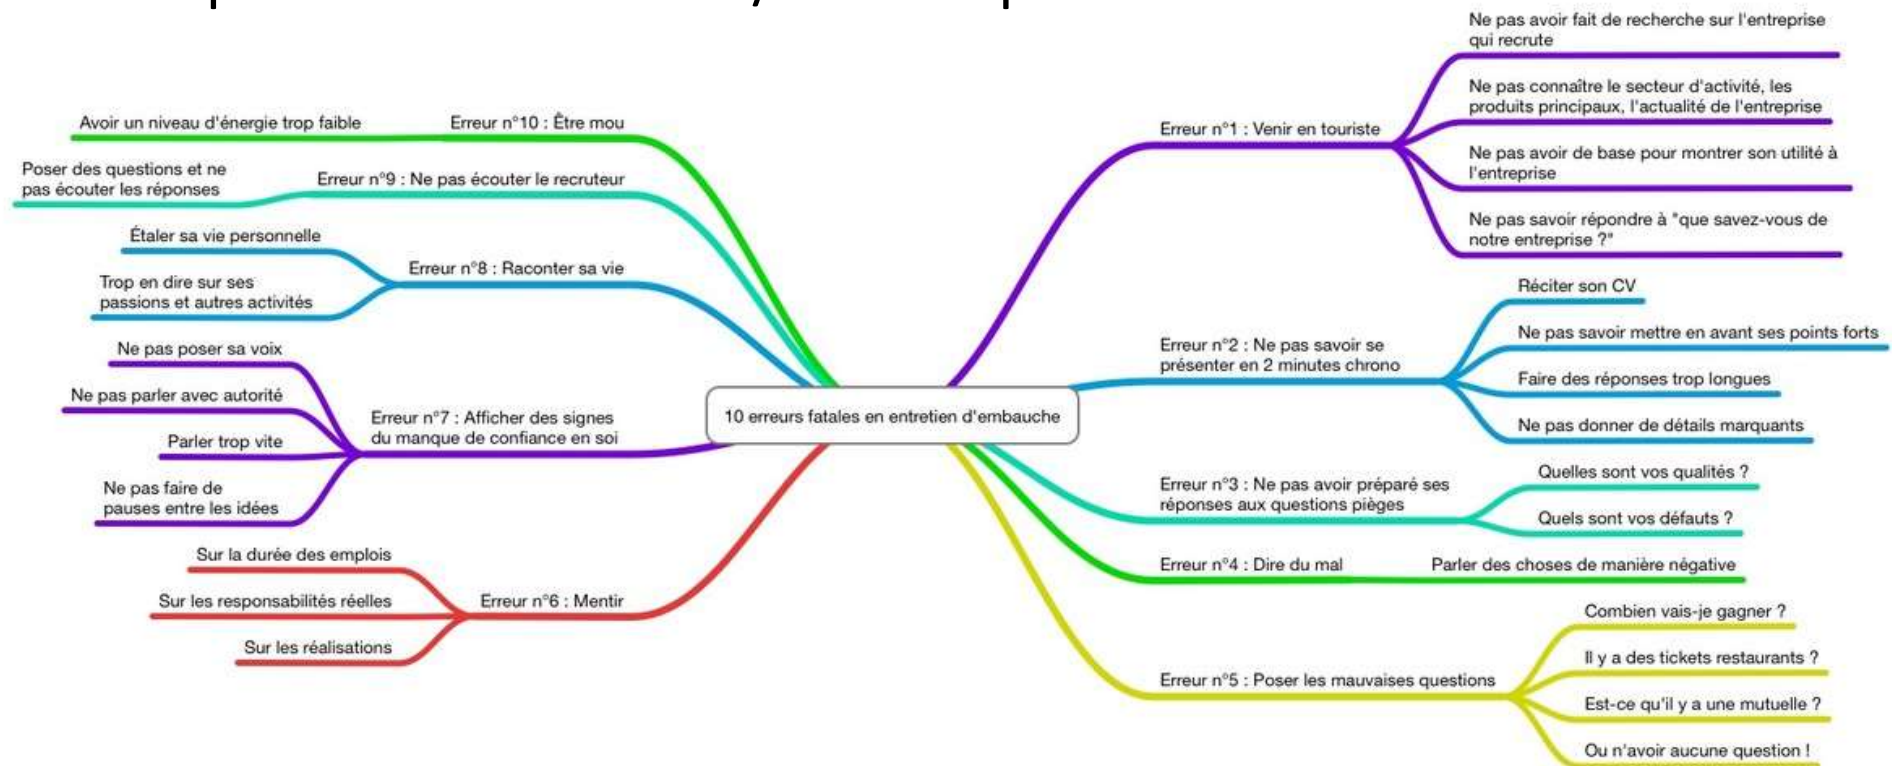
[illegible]

10 erreurs fatales en entretien d'embauche

Erreur n°1 : Venir en touriste
Ne pas avoir fait de recherche sur l'entreprise qui recrute
Ne pas connaître le secteur d'activité, les produits principaux, l'actualité de l'entreprise
Ne pas avoir de base pour montrer son utilité à l'entreprise
Ne pas savoir répondre à "que savez-vous de notre entreprise ?"

Erreur n°2 : Ne pas savoir se présenter en 2 minutes chrono
Réciter son CV
Ne pas savoir mettre en avant ses points forts
Faire des réponses trop longues
Ne pas donner de détails marquants

Erreur n°3 : Ne pas avoir préparé ses réponses aux questions pièges
Quelles sont vos qualités ?
Quels sont vos défauts ?

Erreur n°4 : Dire du mal
Parler des choses de manière négative

Erreur n°5 : Poser les mauvaises questions
Combien vais-je gagner ?
Il y a des tickets restaurants ?
Est-ce qu'il y a une mutuelle ?
Ou n'avoir aucune question !

Erreur n°6 : Mentir
Sur la durée des emplois
Sur les responsabilités réelles
Sur les réalisations

Erreur n°7 : Afficher des signes du manque de confiance en soi
Ne pas poser sa voix
Ne pas parler avec autorité
Parler trop vite
Ne pas faire de pauses entre les idées

Erreur n°8 : Raconter sa vie
Étaler sa vie personnelle
Trop en dire sur ses passions et autres activités

Erreur n°9 : Ne pas écouter le recruteur
Poser des questions et ne pas écouter les réponses

Erreur n°10 : Être mou
Avoir un niveau d'énergie trop faible